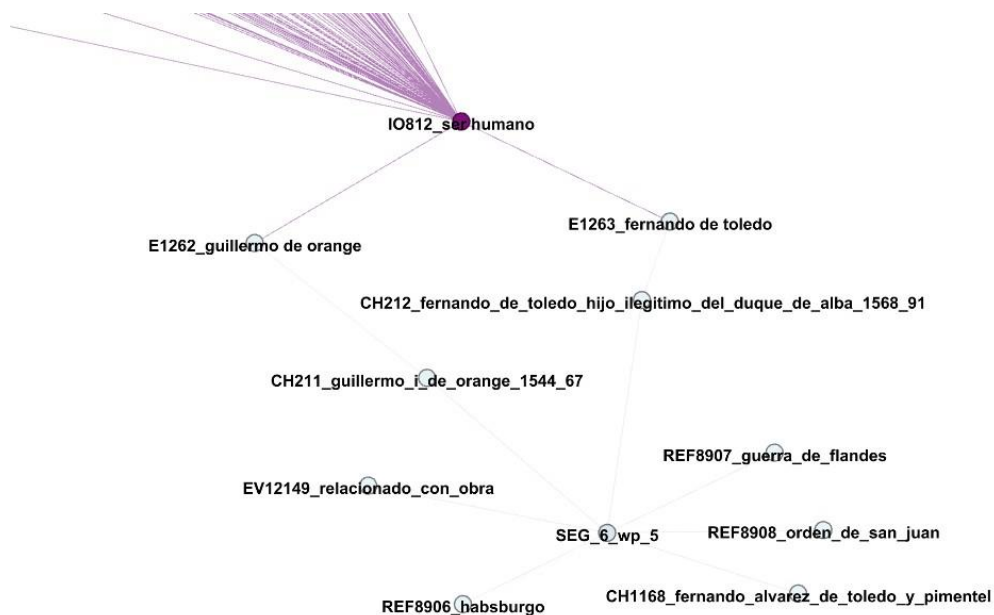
IO812_ser_humano

E1263_fernando de toledo

E1262_guillermo de orange

CH212_fernando_de_toledo_hijo_ilegitimo_del_duque_de_alba_1568_91

CH211_guillermo_i_de_orange_1544_67

REF8907_guerra_de_flandes

EV12149_relacionado_con_obra

SEG_6_wp_5

REF8908_orden_de_san_juan

CH1168_fernando_alvarez_de_toledo_y_pimentel

REF8906_habsburgo